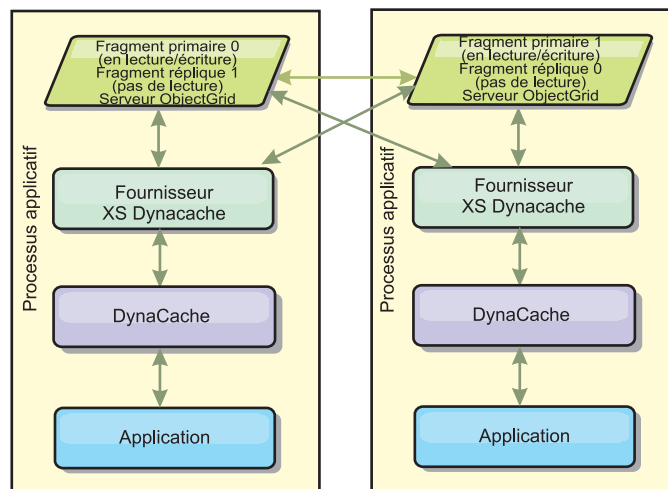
Fragment primaire 0
(en lecture/écriture)
Fragment réplique 1
(pas de lecture)
Serveur ObjectGrid

Processus applicatif

Fournisseur
XS Dynacache

DynaCache

Application

Fragment primaire 1
(en lecture/écriture)
Fragment réplique 0
(pas de lecture)
Serveur ObjectGrid

Processus applicatif

Fournisseur
XS Dynacache

DynaCache

Application